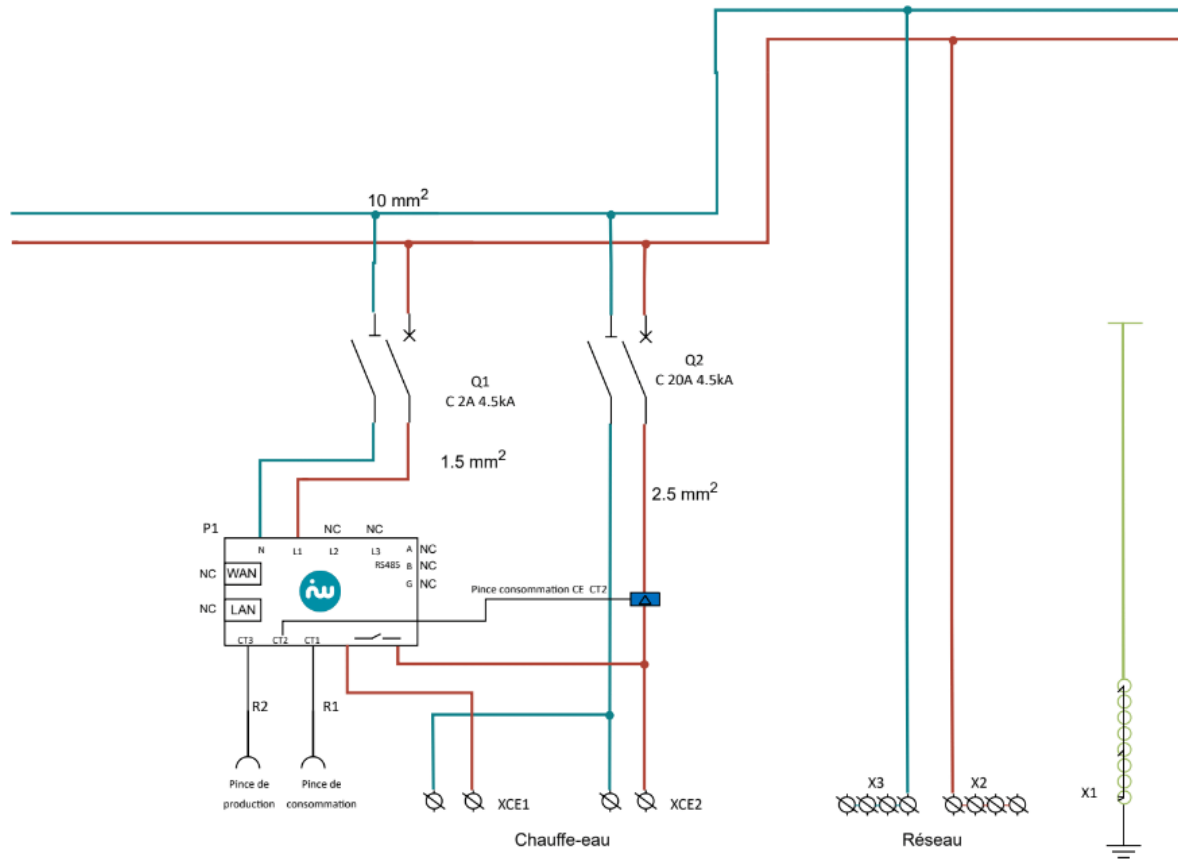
$10\ mm^2$

Q1
C 2A 4.5kA

Q2
C 20A 4.5kA

$1.5\ mm^2$

$2.5\ mm^2$

P1

NC NC

N L1 L2 L3

A NC
RS485 B NC
G NC

NC WAN

NC LAN

Pince consommation CE CT2

CT3 CT2 CT1

R2 R1

Pince de production

Pince de consommation

XCE1 XCE2

Chauffe-eau

X3 X2 X1

Réseau